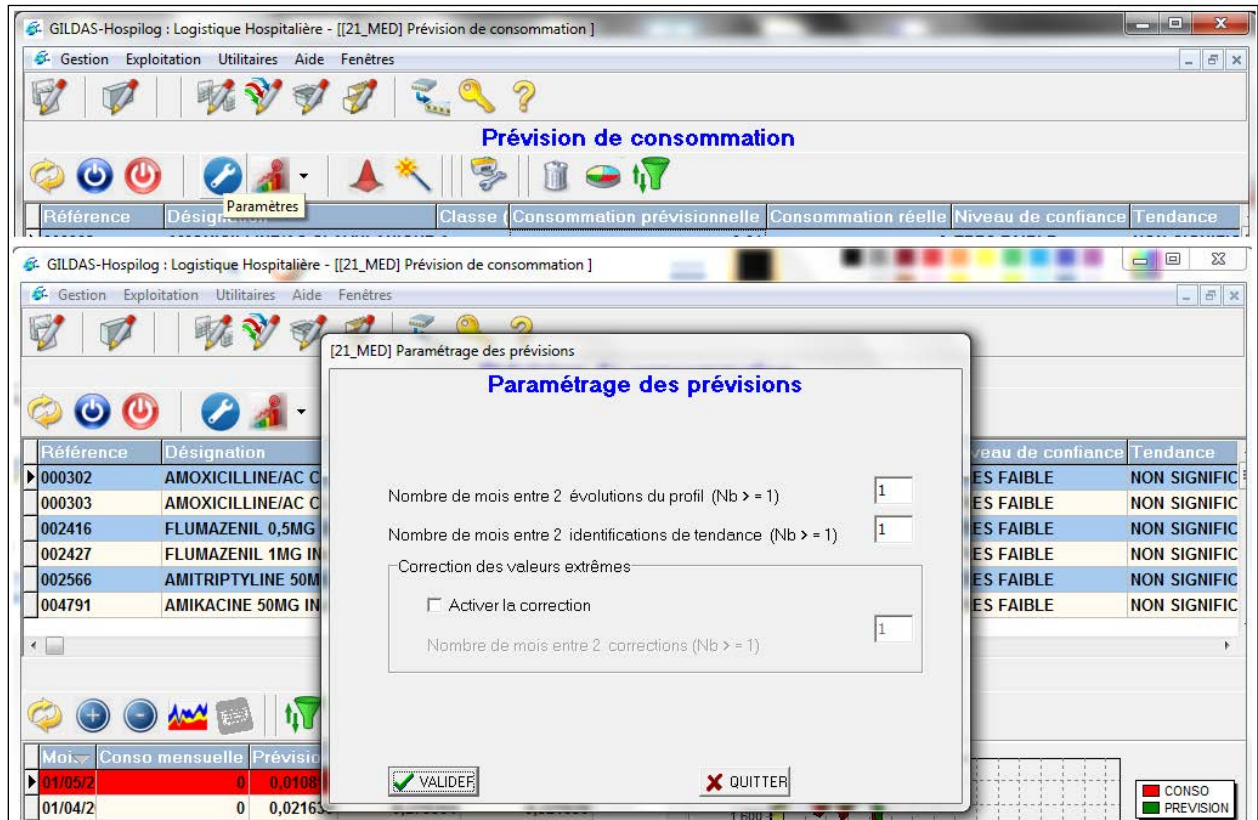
GILDAS-Hospilog : Logistique Hospitalière - [[21_MED] Prévision de consommation ]

Gestion Exploitation Utilitaires Aide Fenêtres

Prévision de consommation

Paramètres

| Référence | Désignation | Classe | Consommation prévisionnelle | Consommation réelle | Niveau de confiance | Tendance |
|---|---|---|---|---|---|---|

GILDAS-Hospilog : Logistique Hospitalière - [[21_MED] Prévision de consommation ]

Gestion Exploitation Utilitaires Aide Fenêtres

| Référence | Désignation | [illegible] | veau de confiance | Tendance |
|---|---|---|---|---|
| 000302 | AMOXICILLINE/AC C | | ES FAIBLE | NON SIGNIFIC |
| 000303 | AMOXICILLINE/AC C | | ES FAIBLE | NON SIGNIFIC |
| 002416 | FLUMAZENIL 0,5MG | | ES FAIBLE | NON SIGNIFIC |
| 002427 | FLUMAZENIL 1MG IN | | ES FAIBLE | NON SIGNIFIC |
| 002566 | AMITRIPTYLINE 50M | | ES FAIBLE | NON SIGNIFIC |
| 004791 | AMIKACINE 50MG IN | | ES FAIBLE | NON SIGNIFIC |

| Mois | Conso mensuelle | Prévisio |
|---|---|---|
| 01/05/2 | 0 | 0,0108 |
| 01/04/2 | 0 | 0,02163 |

[21_MED] Paramétrage des prévisions

Paramétrage des prévisions

Nombre de mois entre 2 évolutions du profil (Nb > = 1) 1

Nombre de mois entre 2 identifications de tendance (Nb > = 1) 1

Correction des valeurs extrêmes

Activer la correction

Nombre de mois entre 2 corrections (Nb > = 1) 1

VALIDER

QUITTER

CONSO
PREVISION